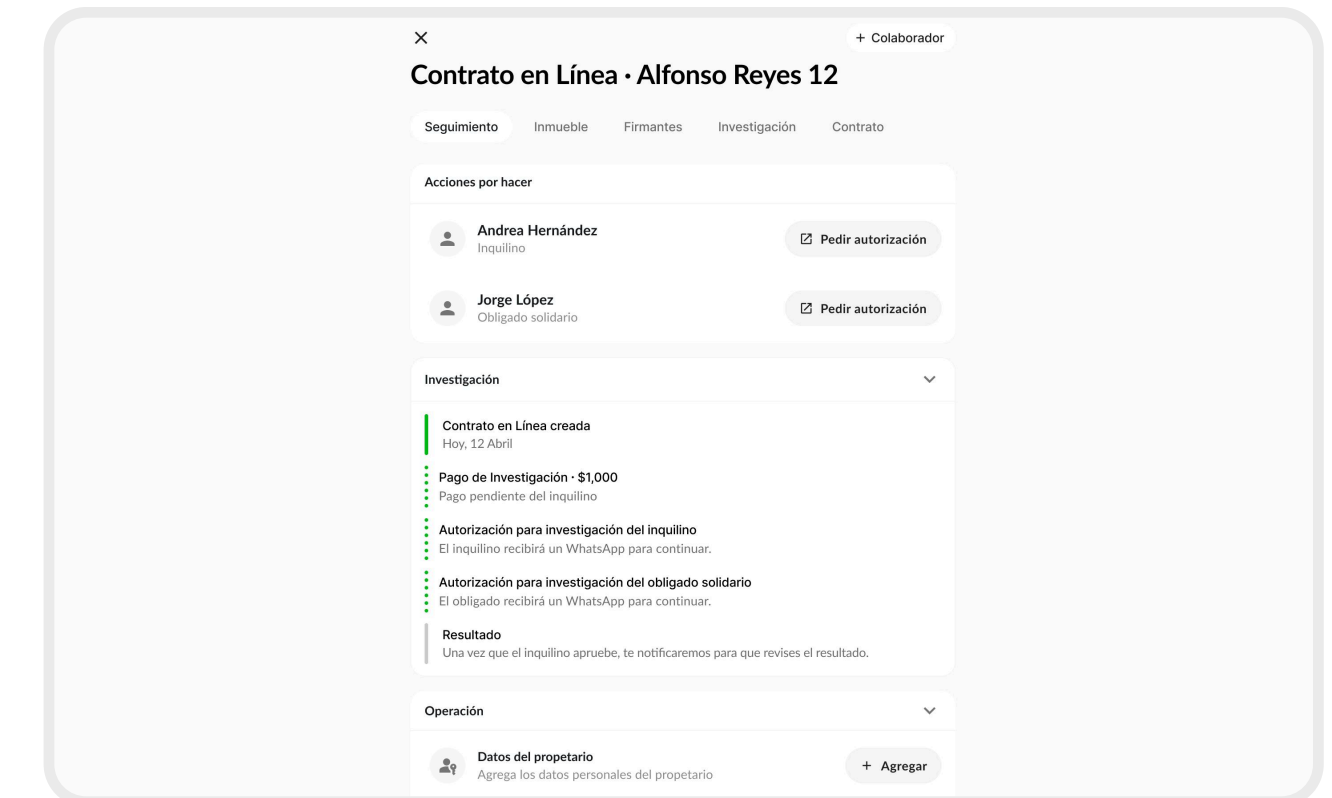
×

+ Colaborador

Contrato en Línea · Alfonso Reyes 12

Seguimiento Inmueble Firmantes Investigación Contrato

Acciones por hacer

Andrea Hernández
Inquilino

Pedir autorización

Jorge López
Obligado solidario

Pedir autorización

Investigación

Contrato en Línea creada
Hoy, 12 Abril

Pago de Investigación · $1,000
Pago pendiente del inquilino

Autorización para investigación del inquilino
El inquilino recibirá un WhatsApp para continuar.

Autorización para investigación del obligado solidario
El obligado recibirá un WhatsApp para continuar.

Resultado
Una vez que el inquilino apruebe, te notificaremos para que revises el resultado.

Operación

Datos del propetario
Agrega los datos personales del propetario

+ Agregar